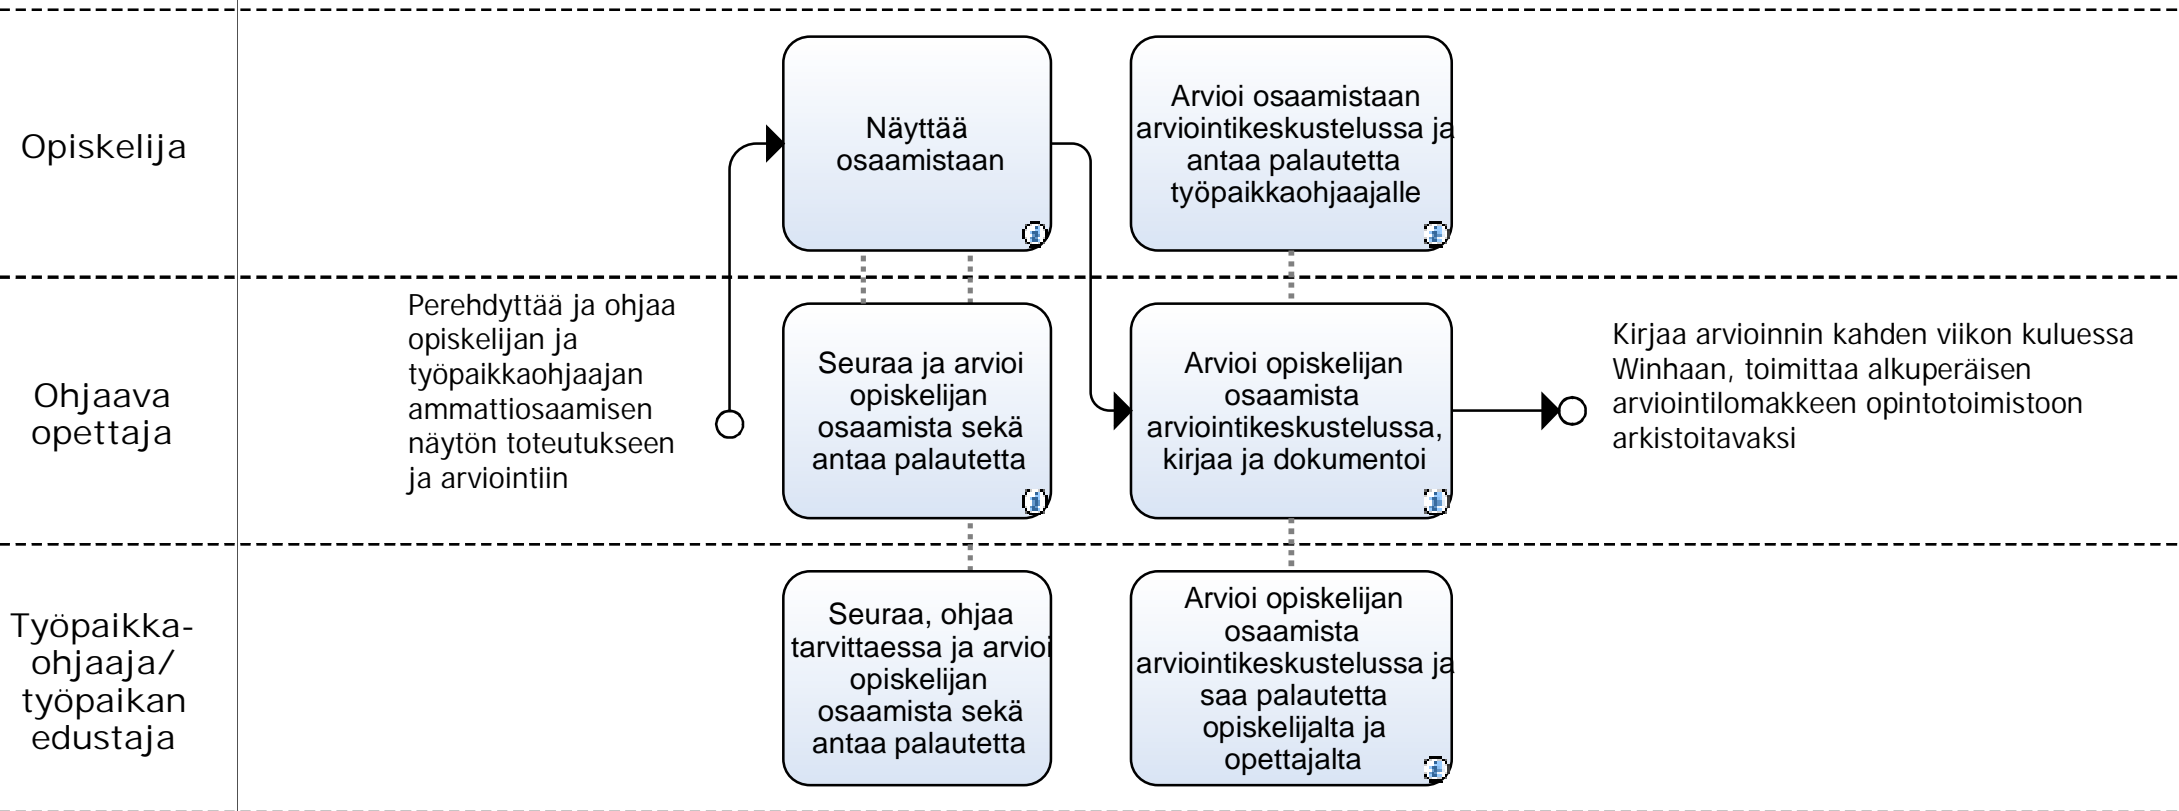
Opiskelija

Näyttää osaamistaan

Arvioi osaamistaan arviointikeskustelussa ja antaa palautetta työpaikkaohjaajalle

Ohjaava opettaja

Perehdyttää ja ohjaa opiskelijan ja työpaikkaohjaajan ammattiosaamisen näytön toteutukseen ja arviointiin

Seuraa ja arvioi opiskelijan osaamista sekä antaa palautetta

Arvioi opiskelijan osaamista arviointikeskustelussa, kirjaa ja dokumentoi

Kirjaa arvioinnin kahden viikon kuluessa Winhaan, toimittaa alkuperäisen arviointilomakkeen opintotoimistoon arkistoitavaksi

Työpaikka-ohjaaja/ työpaikan edustaja

Seuraa, ohjaa tarvittaessa ja arvioi opiskelijan osaamista sekä antaa palautetta

Arvioi opiskelijan osaamista arviointikeskustelussa ja saa palautetta opiskelijalta ja opettajalta